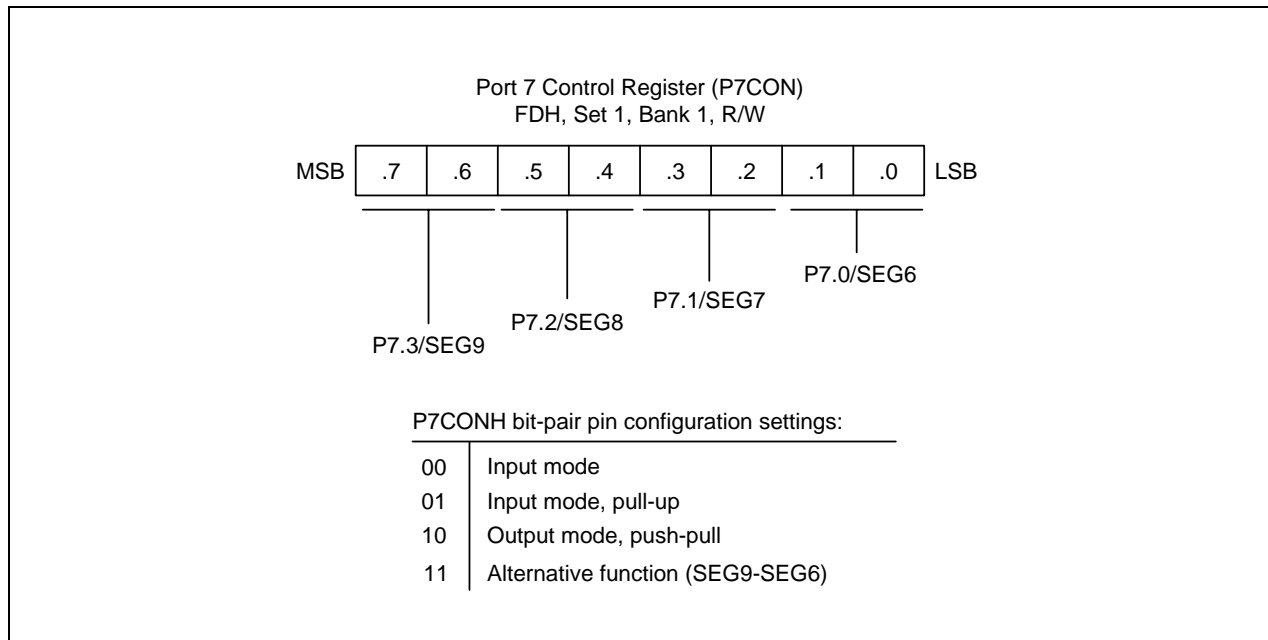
Port 7 Control Register (P7CON)
FDH, Set 1, Bank 1, R/W

MSB | .7 | .6 | .5 | .4 | .3 | .2 | .1 | .0 | LSB

P7.3/SEG9
P7.2/SEG8
P7.1/SEG7
P7.0/SEG6

P7CONH bit-pair pin configuration settings:

| | |
|---|---|
| 00 | Input mode |
| 01 | Input mode, pull-up |
| 10 | Output mode, push-pull |
| 11 | Alternative function (SEG9-SEG6) |